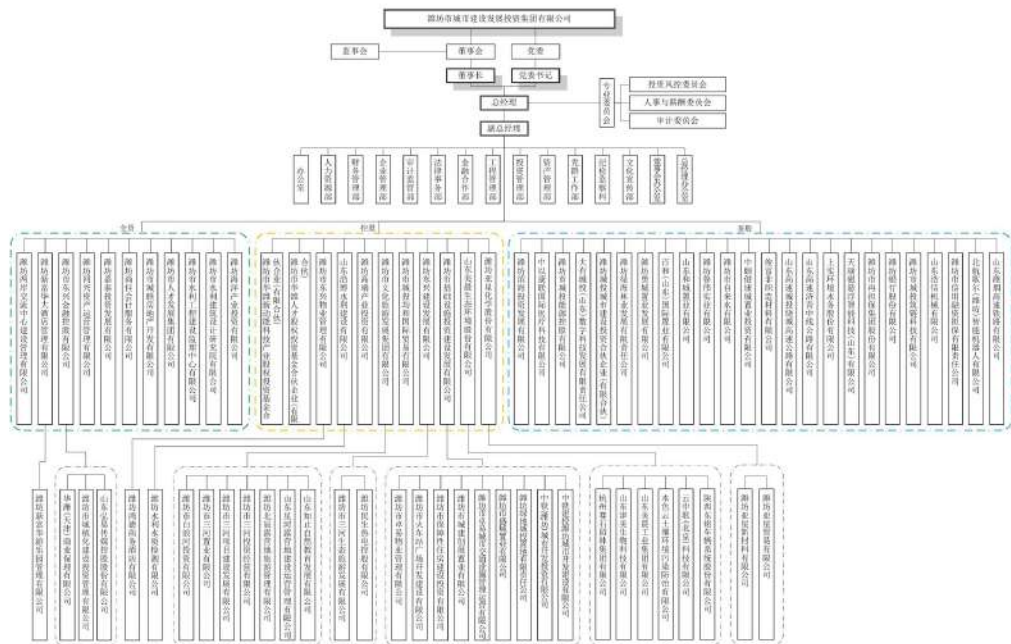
潍坊市城市建设发展投资集团有限公司

监事会

董事会

党委

董事长

党委书记

专业委员会

投资风控委员会

人事与薪酬委员会

审计委员会

总经理

副总经理

办公室

人力资源部

财务管理部

企业管理部

审计监察部

法律事务部

金融合作部

工程管理部

投资管理部

资产管理部

党群工作部

纪检监察部

文化宣传部

监事会办公室

总经理办公室

全资

控股

参股

潍坊高新区鸢都文化旅游发展有限公司

潍坊市鸢都湖文化旅游发展有限公司

潍坊市城投金融控股有限公司

潍坊市城投资产运营管理有限公司

潍坊市城投城乡发展有限公司

潍坊市城投科技服务有限公司

潍坊市城投置业开发有限公司

潍坊市城投人才发展集团有限公司

潍坊市水利工程建设管理中心有限公司

潍坊市水利建筑设计研究院有限公司

潍坊市潍产业投资有限公司

潍坊市金融控股私募基金管理合伙企业（有限合伙）

潍坊市城投人才发展股权投资基金合伙企业（有限合伙）

潍坊市城投物业管理有限公司

山东浩源水利建设有限公司

潍坊市城投置业开发有限公司

潍坊市文化旅游发展集团有限公司

潍坊市城投商贸有限公司

潍坊市城投城乡发展有限公司

潍坊市城投建设发展有限公司

山东智慧生态环境有限公司

潍坊市城投数字化产业有限公司

潍坊市城投城乡发展有限公司

中国建设银行潍坊分行

潍坊市城投农业发展有限公司

大有城投（山东）数字科技股份有限公司

潍坊城投城市建设发展合伙企业（有限合伙）

潍坊市城投新兴产业发展有限公司

潍坊市城投滨海新区发展有限公司

百利（山东）国际贸易有限公司

山东和城数字科技有限公司

潍坊市城投置业有限公司

潍坊市城投自来水有限公司

中财绿色城市建设投资有限公司

潍坊市城投路桥建设有限公司

山东省高速潍坊高速公路有限公司

山东省高速潍坊发展有限公司

山东济青高速公路有限公司

上实环境水务投资有限公司

天瑞能源（潍坊）科技（山东）有限公司

潍坊市城投能源开发有限公司

潍坊市城投环保集团有限公司

潍坊市城投数字科技有限公司

山东济潍高速公路有限公司

潍坊市城投供应链有限公司

北京京东（潍坊）融资担保有限责任公司

山东潍坊智能产业有限公司

潍坊新城建设集团有限公司

潍坊（天津）商业保理有限公司

山东潍坊城投建设发展有限公司

潍坊市鸢都湖旅游有限公司

潍坊市水利水务投资有限公司

潍坊市白浪河投资有限公司

潍坊市三河投资有限公司

潍坊市三河建设发展有限公司

潍坊市城投置业管理有限公司

山东城投资本管理有限公司

山东海川教育发展有限公司

潍坊市三河生态旅游发展有限公司

潍坊市生态投资有限公司

潍坊市城投商务服务有限公司

潍坊市大众广场开发建设有限公司

潍坊市城投保障性住房建设投资有限公司

潍坊市城建置业有限公司

潍坊市城投建筑工程有限公司

潍坊市城投能源开发有限公司

中财绿色城市建设投资有限公司

中财绿色城市发展有限公司

杭州春山绿城集团有限公司

山东潍坊生物科技有限公司

山东潍坊三里集团有限公司

潍坊市十笏环境治理有限公司

云中数（北京）科技有限公司

陕西东岭投资有限公司

潍坊市城投新材料有限公司

潍坊市城投建设有限公司